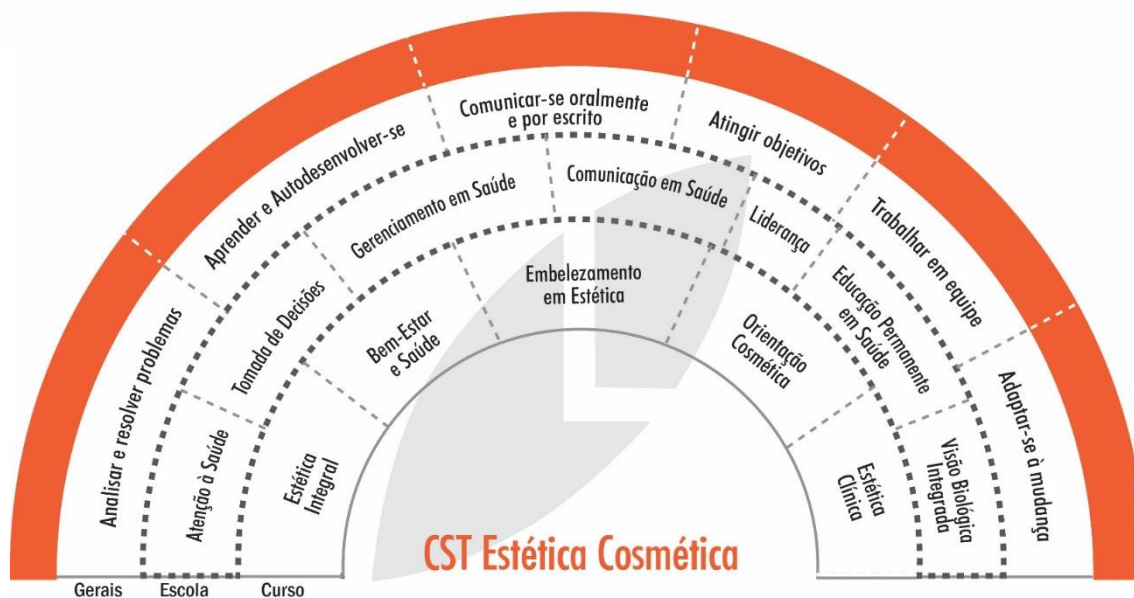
Analisar e resolver problemas
Aprender e Autodesenvolver-se
Comunicar-se oralmente e por escrito
Atingir objetivos
Trabalhar em equipe
Adaptar-se à mudança

Atenção à Saúde
Tomada de Decisões
Gerenciamento em Saúde
Comunicação em Saúde
Liderança
Educação Permanente em Saúde
Visão Biológica Integrada

Estética Integral
Bem-Estar e Saúde
Embelezamento em Estética
Orientação Cosmética
Estética Clínica

CST Estética Cosmética

Gerais
Escola
Curso